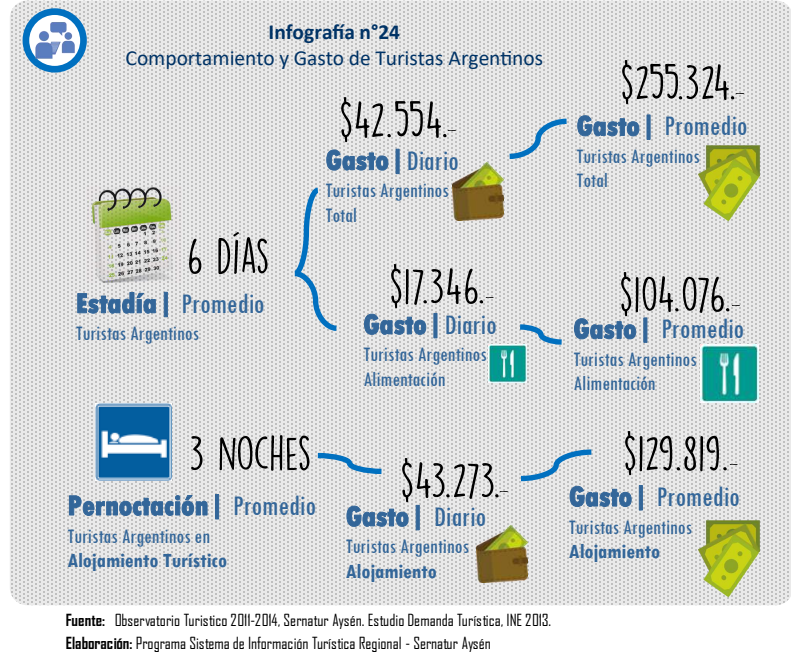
Infografía n°24
Comportamiento y Gasto de Turistas Argentinos

$42.554.-
Gasto | Diario
Turistas Argentinos
Total

$255.324.-
Gasto | Promedio
Turistas Argentinos
Total

6 DÍAS
Estadía | Promedio
Turistas Argentinos

$17.346.-
Gasto | Diario
Turistas Argentinos
Alimentación

$104.076.-
Gasto | Promedio
Turistas Argentinos
Alimentación

3 NOCHES
Pernoctación | Promedio
Turistas Argentinos en
Alojamiento Turístico

$43.273.-
Gasto | Diario
Turistas Argentinos
Alojamiento

$129.819.-
Gasto | Promedio
Turistas Argentinos
Alojamiento

Fuente: Observatorio Turistico 2011-2014, Sernatur Aysén. Estudio Demanda Turística, INE 2013.
Elaboración: Programa Sistema de Información Turística Regional - Sernatur Aysén